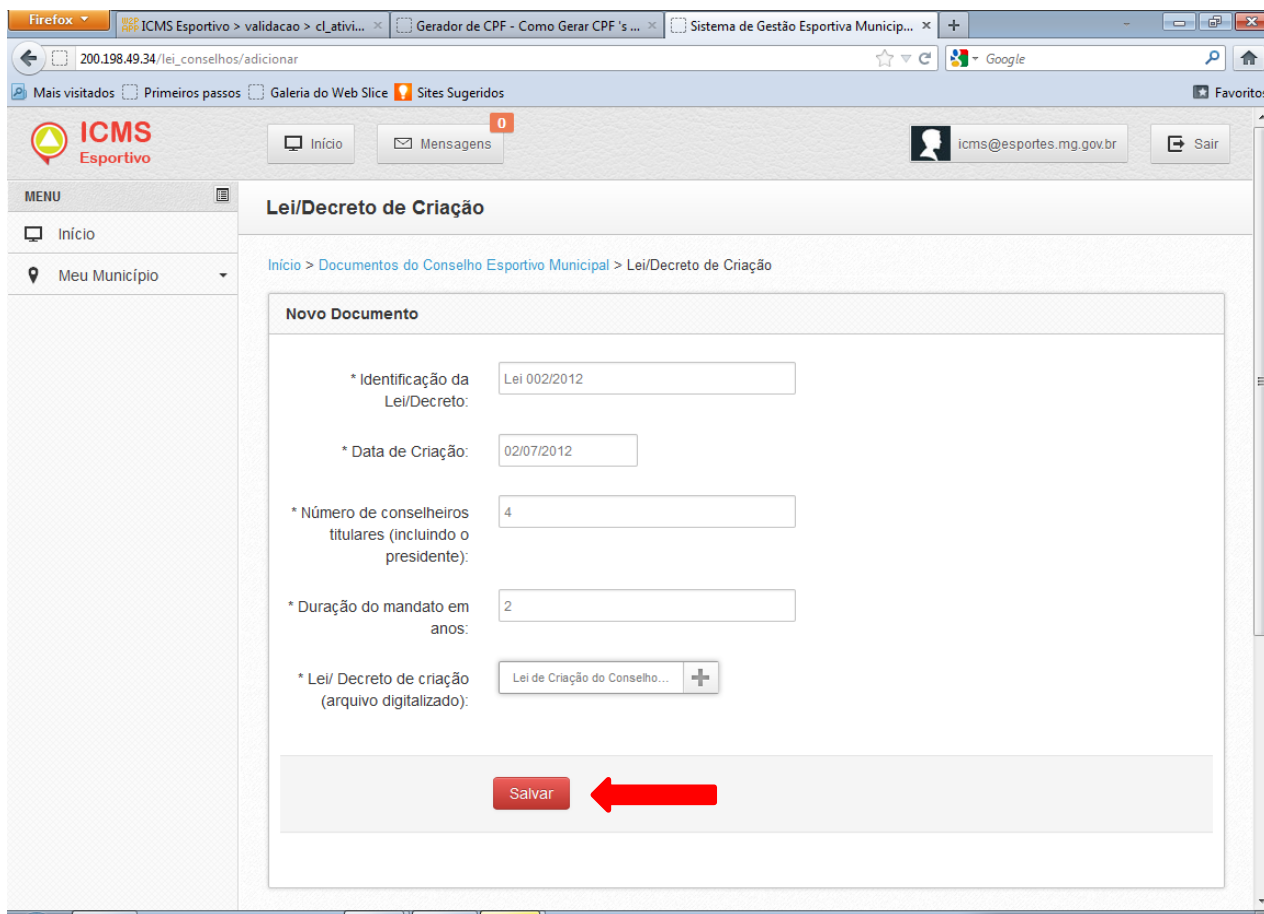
Firefox ▼ ICMS Esportivo > validacao > cl_ativi... × Gerador de CPF - Como Gerar CPF 's ... × Sistema de Gestão Esportiva Municip... × +

200.198.49.34/lei_conselhos/adicionar

Google

Mais visitados Primeiros passos Galeria do Web Slice Sites Sugeridos

Favoritos

ICMS Esportivo

Início

Mensagens 0

icms@esportes.mg.gov.br

Sair

MENU

Início

Meu Município

Lei/Decreto de Criação

Início > Documentos do Conselho Esportivo Municipal > Lei/Decreto de Criação

Novo Documento

* Identificação da Lei/Decreto: Lei 002/2012

* Data de Criação: 02/07/2012

* Número de conselheiros titulares (incluindo o presidente): 4

* Duração do mandato em anos: 2

* Lei/ Decreto de criação (arquivo digitalizado): Lei de Criação do Conselho...

Salvar